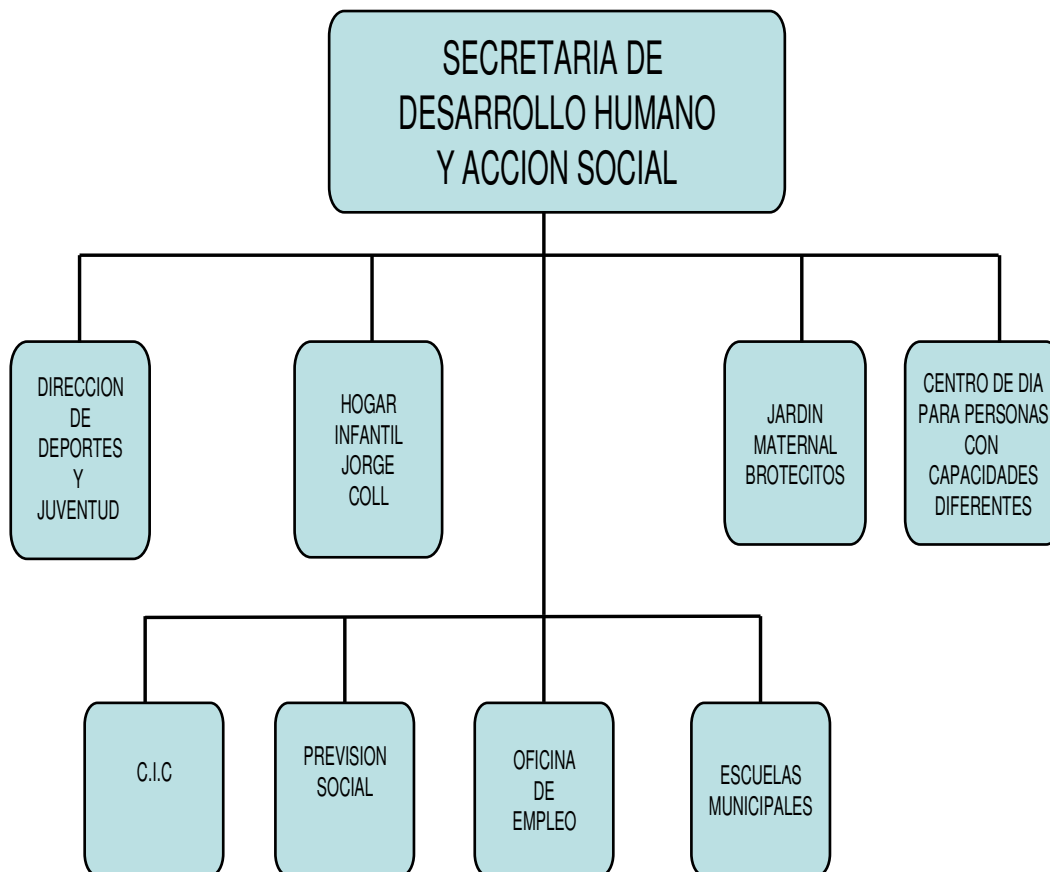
SECRETARIA DE DESARROLLO HUMANO Y ACCION SOCIAL

DIRECCION DE DEPORTES Y JUVENTUD

HOGAR INFANTIL JORGE COLL

JARDIN MATERNAL BROTECITOS

CENTRO DE DIA PARA PERSONAS CON CAPACIDADES DIFERENTES

C.I.C

PREVISION SOCIAL

OFICINA DE EMPLEO

ESCUELAS MUNICIPALES